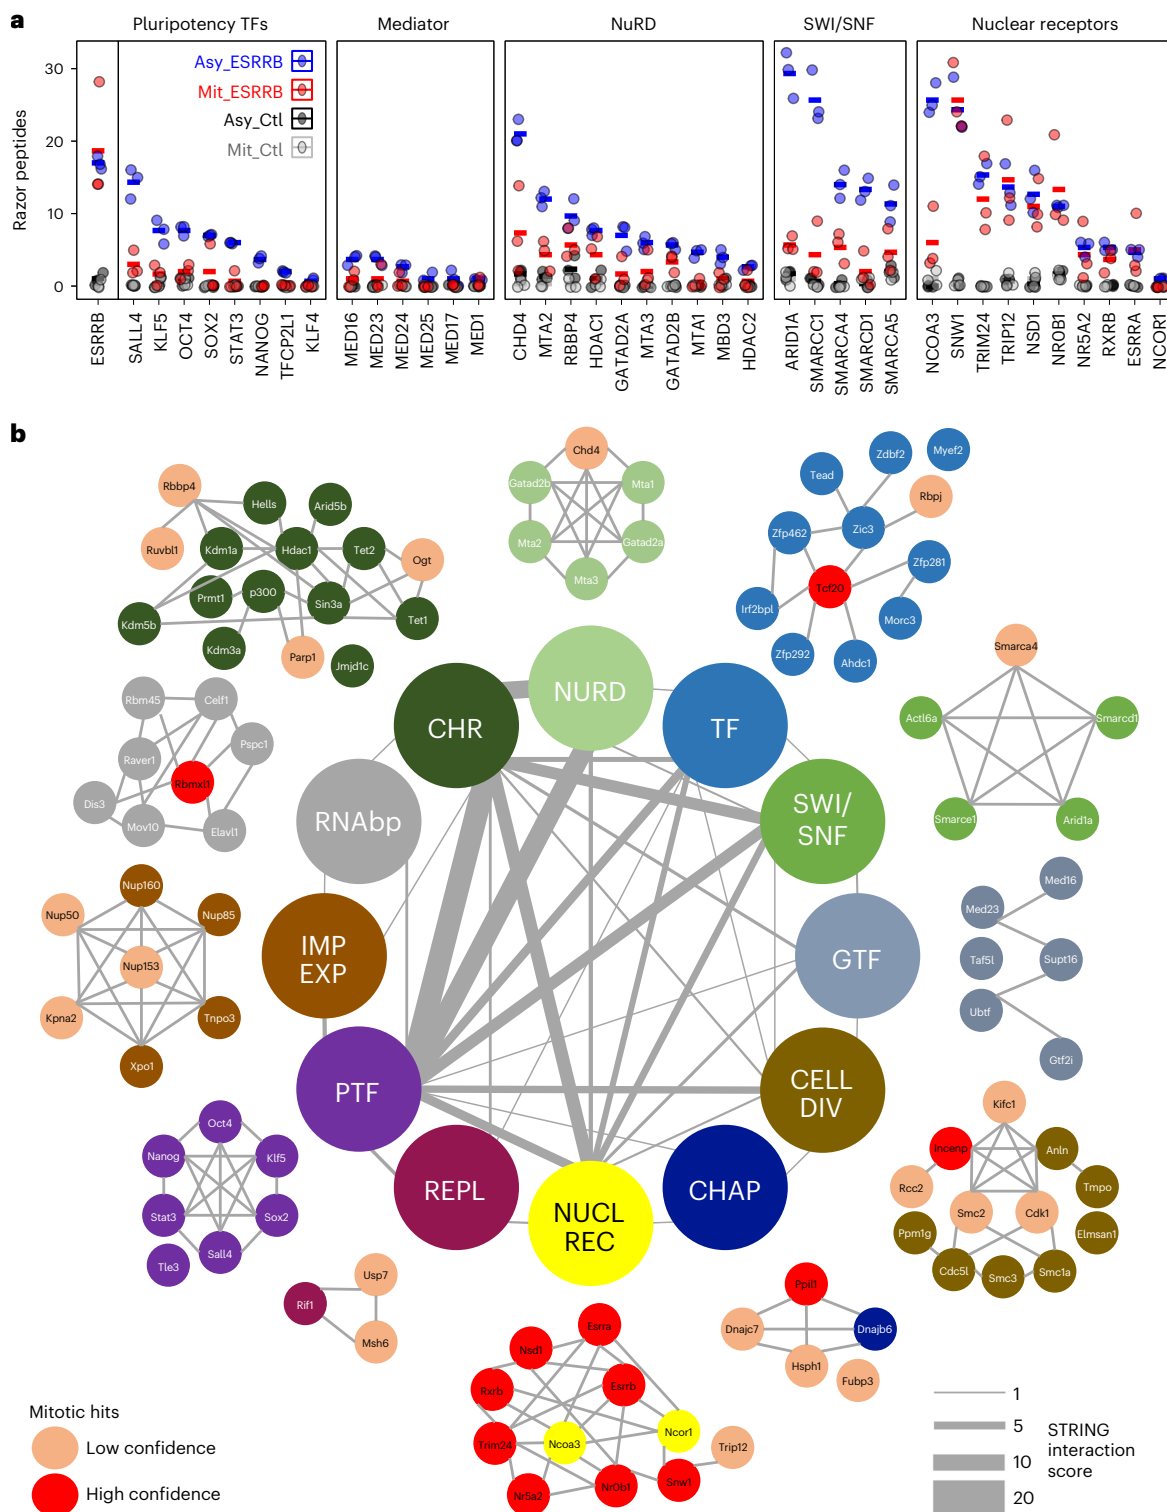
a

Pluripotency TFs | Mediator | NuRD | SWI/SNF | Nuclear receptors

Asy_ESRRB
Mit_ESRRB
Asy_Ctl
Mit_Ctl

Razor peptides
30
20
10
0

ESRRB SALL4 KLF5 OCT4 SOX2 STAT3 NANOG TFCP2L1 KLF4 MED16 MED23 MED24 MED25 MED17 MED1 CHD4 MTA2 RBBP4 HDAC1 GATAD2A MTA3 GATAD2B MTA1 MBD3 HDAC2 ARID1A SMARCC1 SMARCA4 SMARCD1 SMARCA5 NCOA3 SNW1 TRIM24 TRIP12 NSD1 NR0B1 NR5A2 RXRB ESRRA NCOR1

b

Rbbp4 Hells Arid5b Ruvbl1 Kdm1a Hdac1 Tet2 Ogt Prmt1 p300 Sin3a Kdm5b Tet1 Kdm3a Parp1 Jmjd1c

Chd4 Gatad2b Mta1 Mta2 Gatad2a Mta3

Zdbf2 Myef2 Tead Rbbj Zic3 Zfp462 Zfp281 Tcf20 Irf2bpl Morc3 Zfp292 Ahdc1

Rbm45 Celf1 Pspc1 Raver1 Rbmxl1 Dis3 Mov10 Elavl1

Smarca4 Actl6a Smarcd1 Smarce1 Arid1a

NURD CHR TF RNAbp SWI/ SNF IMP EXP GTF PTF CELL DIV REPL NUCL REC CHAP

Nup160 Nup50 Nup85 Nup153 Kpna2 Tnpo3 Xpo1

Med16 Med23 Taf5l Supt16 Ubtf Gtf2i

Kifc1 Incenp Anln Rcc2 Tmpo Smc2 Cdk1 Ppm1g Elmsan1 Cdc5l Smc3 Smc1a

Oct4 Nanog Klf5 Stat3 Sox2 Tle3 Sall4

Usp7 Rif1 Msh6

Ppil1 Dnajc7 Dnajb6 Hsph1 Fubp3

Esrra Nsd1 Rxrb Esrrb Trim24 Ncoa3 Ncor1 Trip12 Nr5a2 Nr0b1 Snw1

Mitotic hits
Low confidence
High confidence

1
5
10
20
STRING interaction score